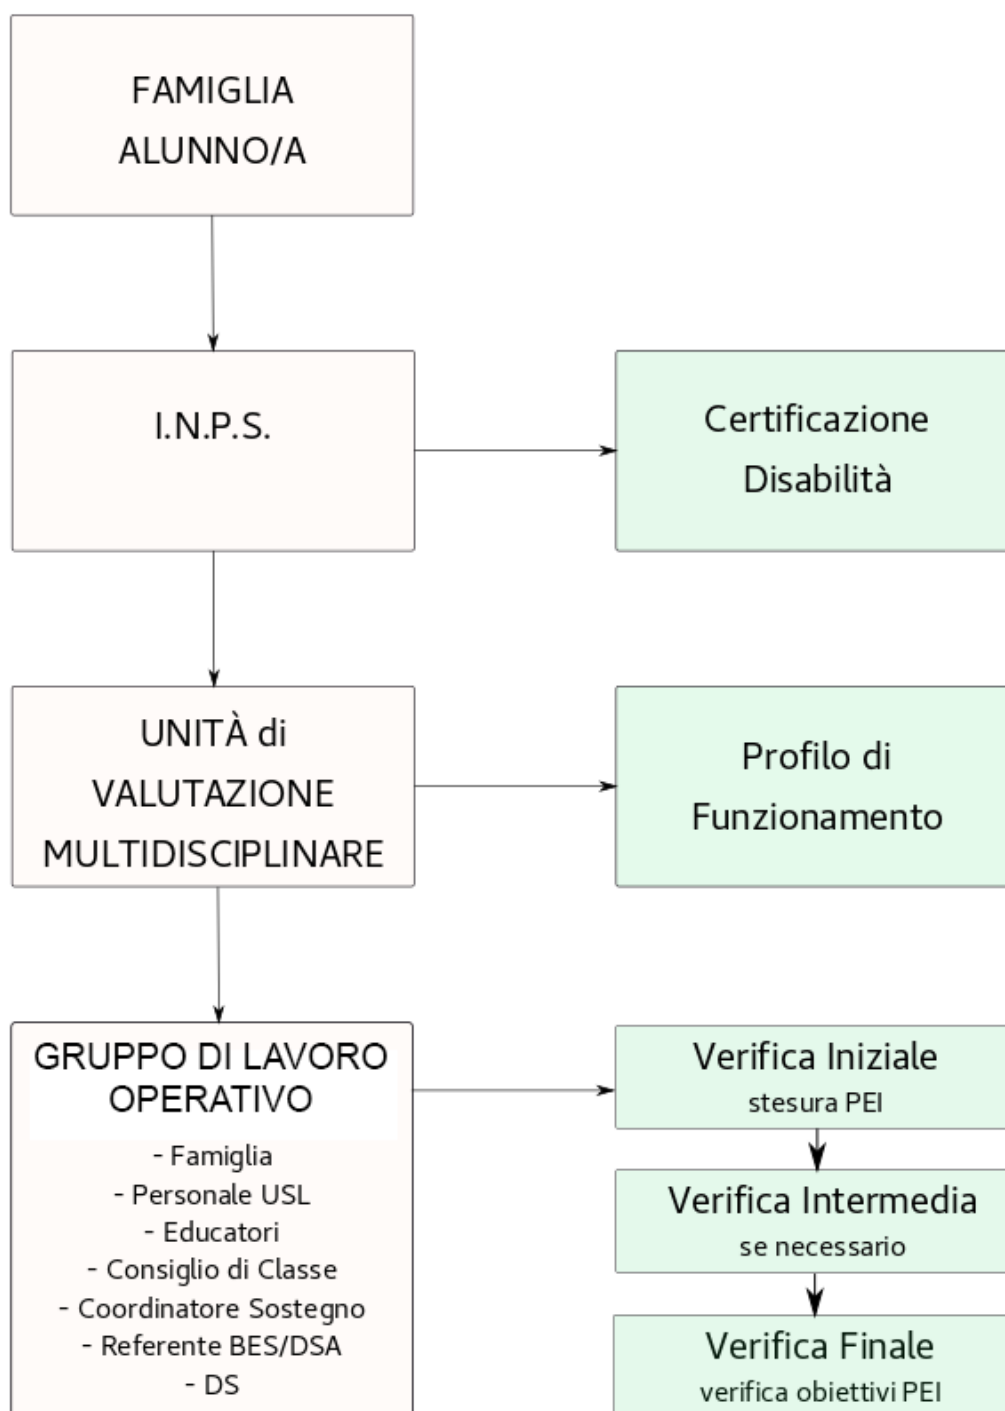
FAMIGLIA
ALUNNO/A

I.N.P.S.

Certificazione
Disabilità

UNITÀ di
VALUTAZIONE
MULTIDISCIPLINARE

Profilo di
Funzionamento

GRUPPO DI LAVORO
OPERATIVO

- Famiglia
- Personale USL
- Educatori
- Consiglio di Classe
- Coordinatore Sostegno
- Referente BES/DSA
- DS

Verifica Iniziale
stesura PEI

Verifica Intermedia
se necessario

Verifica Finale
verifica obiettivi PEI